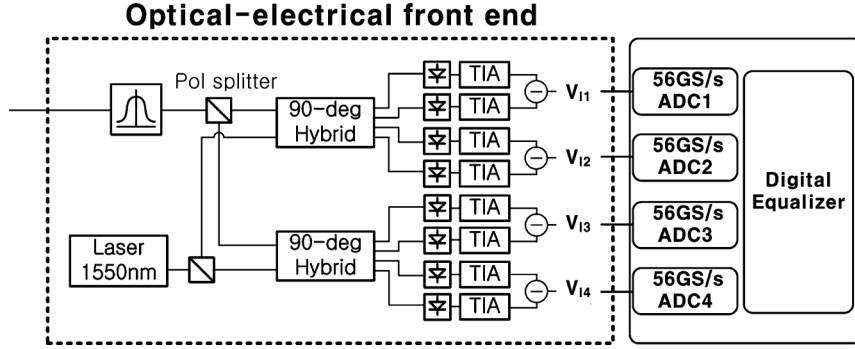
Optical-electrical front end

Pol splitter

90-deg Hybrid

90-deg Hybrid

Laser 1550nm

TIA
TIA
TIA
TIA
TIA
TIA
TIA
TIA

$V_{I1}$
$V_{I2}$
$V_{I3}$
$V_{I4}$

56GS/s ADC1
56GS/s ADC2
56GS/s ADC3
56GS/s ADC4

Digital Equalizer